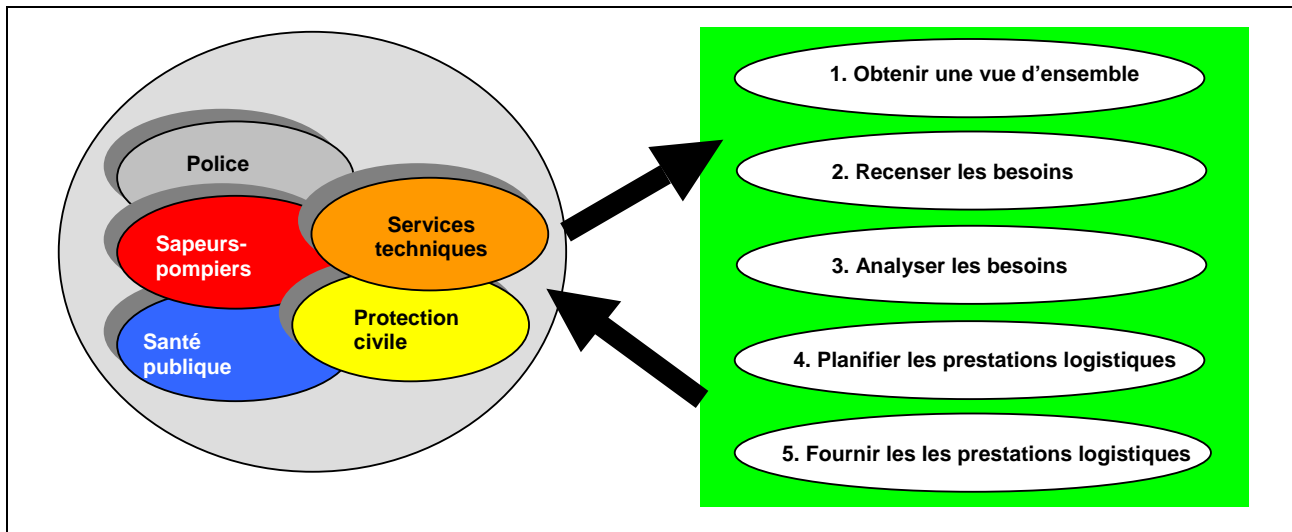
Police

Sapeurs-pompiers

Services techniques

Santé publique

Protection civile

1. Obtenir une vue d'ensemble

2. Recenser les besoins

3. Analyser les besoins

4. Planifier les prestations logistiques

5. Fournir les les prestations logistiques